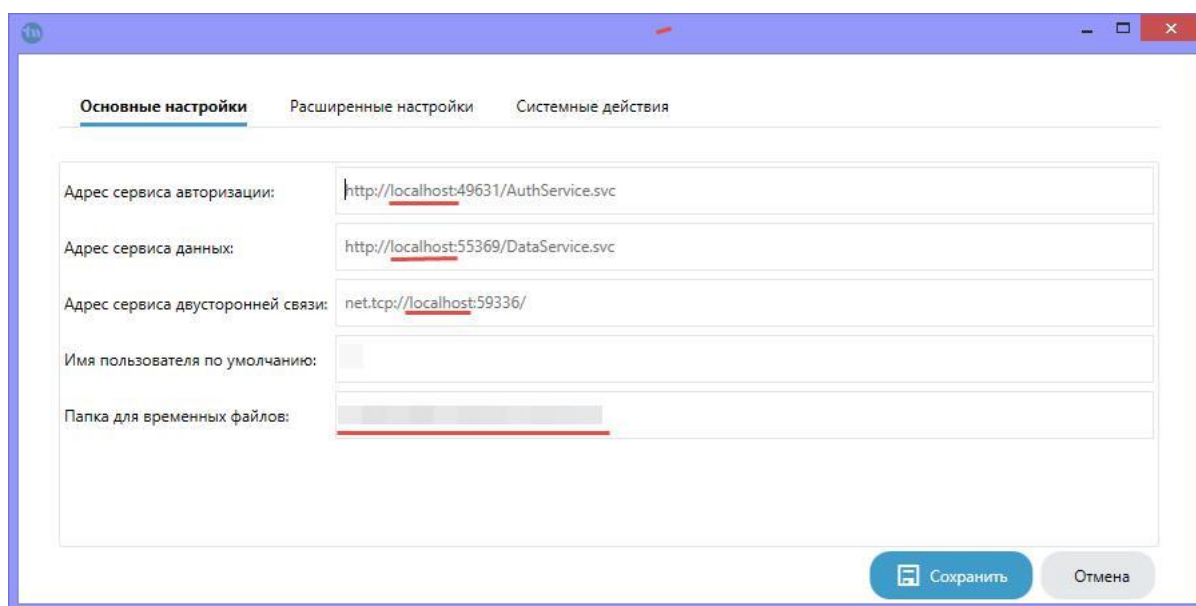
Основные настройки Расширенные настройки Системные действия

Адрес сервиса авторизации: http://localhost:49631/AuthService.svc

Адрес сервиса данных: http://localhost:55369/DataService.svc

Адрес сервиса двусторонней связи: net.tcp://localhost:59336/

Имя пользователя по умолчанию: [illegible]

Папка для временных файлов: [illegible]

Сохранить Отмена